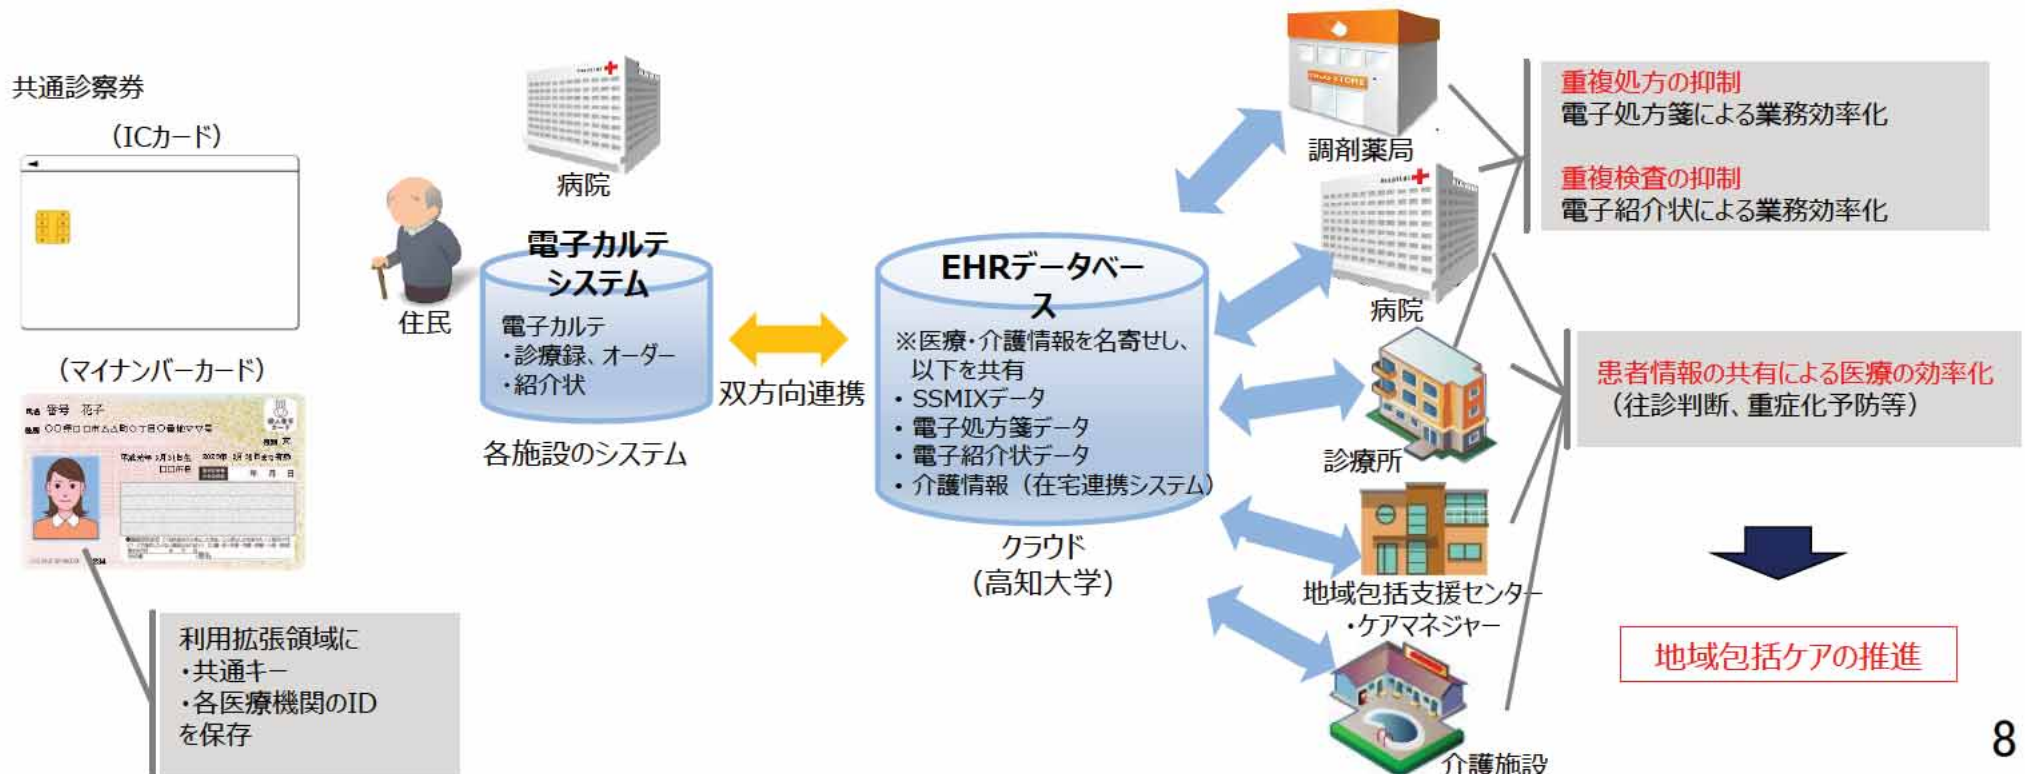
共通診察券

（ICカード）

（マイナンバーカード）

利用拡張領域に
・共通キー
・各医療機関のID
を保存

住民

病院

電子カルテシステム

電子カルテ
・診療録、オーダー
・紹介状

各施設のシステム

双方向連携

EHRデータベース

※医療･介護情報を名寄せし、以下を共有
• SSMIXデータ
• 電子処方箋データ
• 電子紹介状データ
• 介護情報（在宅連携システム）

クラウド
（高知大学）

調剤薬局

病院

診療所

地域包括支援センター
・ケアマネジャー

介護施設

重複処方の抑制
電子処方箋による業務効率化

重複検査の抑制
電子紹介状による業務効率化

患者情報の共有による医療の効率化
（往診判断、重症化予防等）

地域包括ケアの推進

8